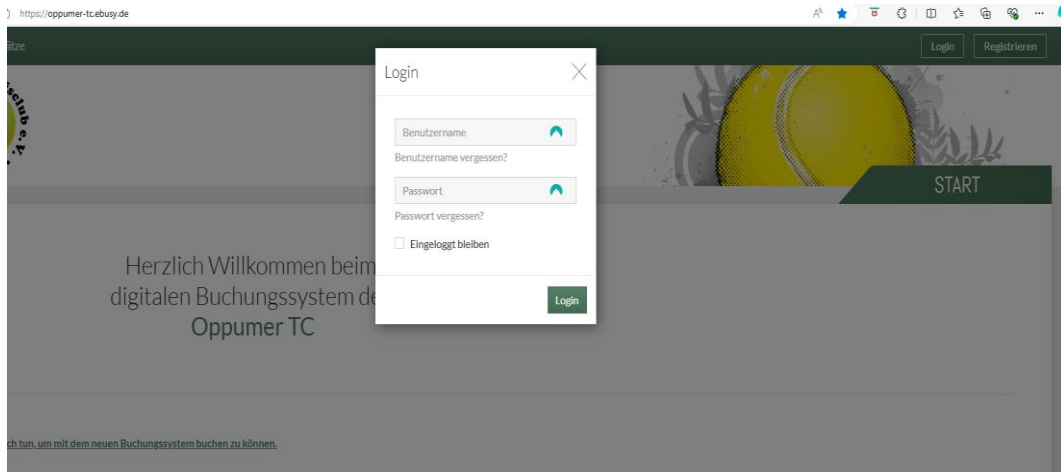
https://oppumer-tc.ebusy.de

ätze

Login Registrieren

selub e. V.

Login

Benutzername

Benutzername vergessen?

Passwort

Passwort vergessen?

Eingeloggt bleiben

Login

START

Herzlich Willkommen beim digitalen Buchungssystem de Oppumer TC

ch tun, um mit dem neuen Buchungssystem buchen zu können.